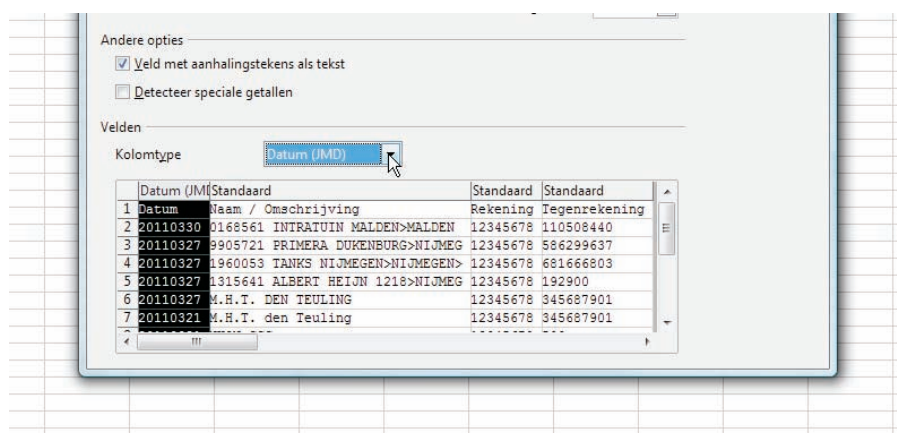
Andere opties

Veld met aanhalingstekens als tekst

Detecteer speciale getallen

Velden

Kolomtype Datum (JMD)

| | Datum (JMI | Standaard | Standaard | Standaard |
|---|---|---|---|---|
| 1 | Datum | Naam / Omschrijving | Rekening | Tegenrekening |
| 2 | 20110330 | 0168561 INTRATUIN MALDEN>MALDEN | 12345678 | 110508440 |
| 3 | 20110327 | 9905721 PRIMERA DUKENBURG>NIJMEG | 12345678 | 586299637 |
| 4 | 20110327 | 1960053 TANKS NIJMEGEN>NIJMEGEN> | 12345678 | 681666803 |
| 5 | 20110327 | 1315641 ALBERT HEIJN 1218>NIJMEG | 12345678 | 192900 |
| 6 | 20110327 | M.H.T. DEN TEULING | 12345678 | 345687901 |
| 7 | 20110321 | M.H.T. den Teuling | 12345678 | 345687901 |